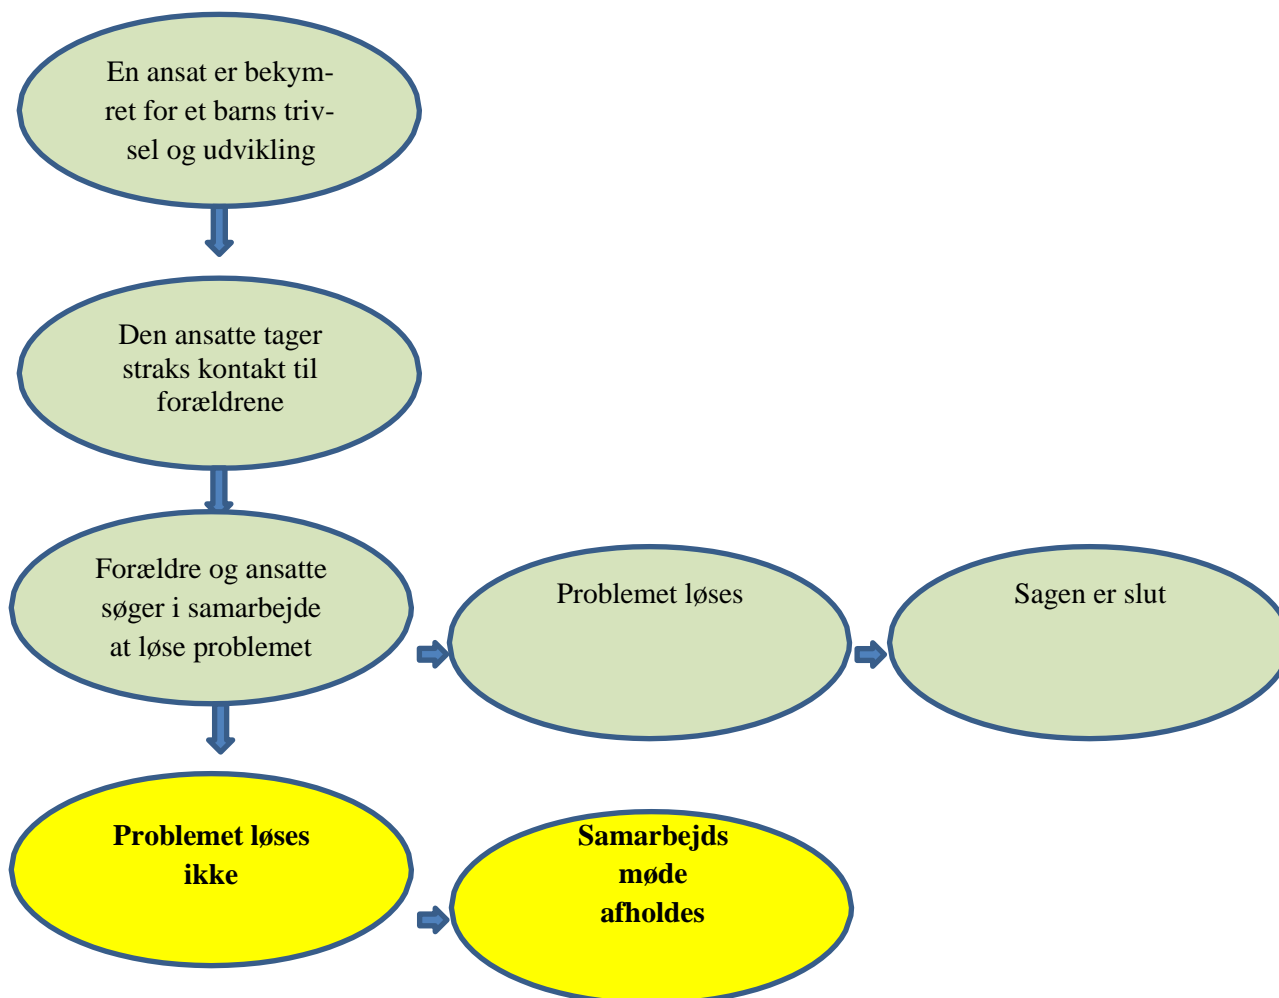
En ansat er bekymret for et barns trivsel og udvikling

Den ansatte tager straks kontakt til forældrene

Forældre og ansatte søger i samarbejde at løse problemet

Problemet løses

Sagen er slut

**Problemet løses ikke**

**Samarbejds møde afholdes**